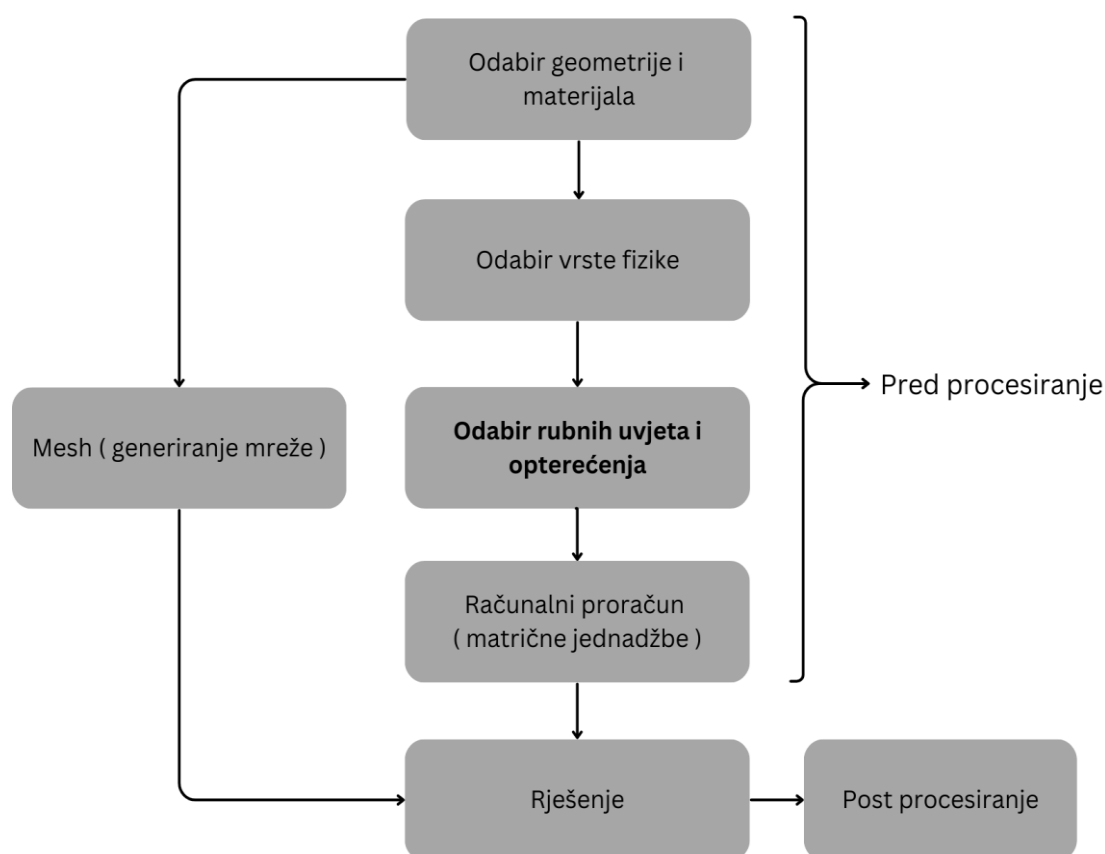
Odabir geometrije i materijala

Odabir vrste fizike

Mesh ( generiranje mreže )

Odabir rubnih uvjeta i opterećenja

Pred procesiranje

Računalni proračun ( matrične jednadžbe )

Rješenje

Post procesiranje